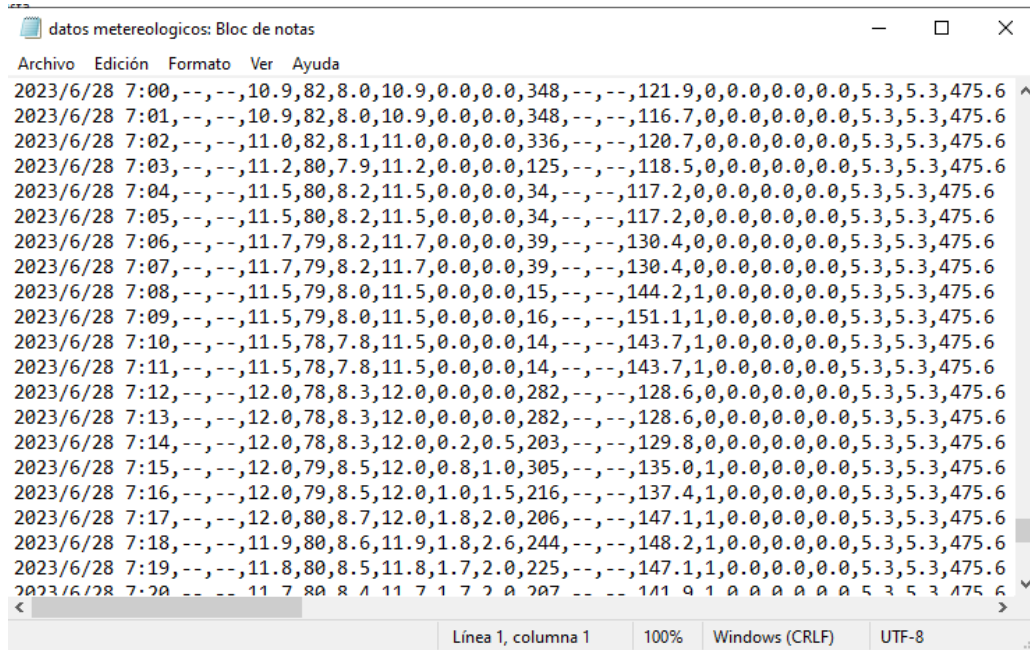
datos metereologicos: Bloc de notas

Archivo Edición Formato Ver Ayuda

2023/6/28 7:00,--,--,10.9,82,8.0,10.9,0.0,0.0,348,--,--,121.9,0,0.0,0.0,0.0,5.3,5.3,475.6
2023/6/28 7:01,--,--,10.9,82,8.0,10.9,0.0,0.0,348,--,--,116.7,0,0.0,0.0,0.0,5.3,5.3,475.6
2023/6/28 7:02,--,--,11.0,82,8.1,11.0,0.0,0.0,336,--,--,120.7,0,0.0,0.0,0.0,5.3,5.3,475.6
2023/6/28 7:03,--,--,11.2,80,7.9,11.2,0.0,0.0,125,--,--,118.5,0,0.0,0.0,0.0,5.3,5.3,475.6
2023/6/28 7:04,--,--,11.5,80,8.2,11.5,0.0,0.0,34,--,--,117.2,0,0.0,0.0,0.0,5.3,5.3,475.6
2023/6/28 7:05,--,--,11.5,80,8.2,11.5,0.0,0.0,34,--,--,117.2,0,0.0,0.0,0.0,5.3,5.3,475.6
2023/6/28 7:06,--,--,11.7,79,8.2,11.7,0.0,0.0,39,--,--,130.4,0,0.0,0.0,0.0,5.3,5.3,475.6
2023/6/28 7:07,--,--,11.7,79,8.2,11.7,0.0,0.0,39,--,--,130.4,0,0.0,0.0,0.0,5.3,5.3,475.6
2023/6/28 7:08,--,--,11.5,79,8.0,11.5,0.0,0.0,15,--,--,144.2,1,0.0,0.0,0.0,5.3,5.3,475.6
2023/6/28 7:09,--,--,11.5,79,8.0,11.5,0.0,0.0,16,--,--,151.1,1,0.0,0.0,0.0,5.3,5.3,475.6
2023/6/28 7:10,--,--,11.5,78,7.8,11.5,0.0,0.0,14,--,--,143.7,1,0.0,0.0,0.0,5.3,5.3,475.6
2023/6/28 7:11,--,--,11.5,78,7.8,11.5,0.0,0.0,14,--,--,143.7,1,0.0,0.0,0.0,5.3,5.3,475.6
2023/6/28 7:12,--,--,12.0,78,8.3,12.0,0.0,0.0,282,--,--,128.6,0,0.0,0.0,0.0,5.3,5.3,475.6
2023/6/28 7:13,--,--,12.0,78,8.3,12.0,0.0,0.0,282,--,--,128.6,0,0.0,0.0,0.0,5.3,5.3,475.6
2023/6/28 7:14,--,--,12.0,78,8.3,12.0,0.2,0.5,203,--,--,129.8,0,0.0,0.0,0.0,5.3,5.3,475.6
2023/6/28 7:15,--,--,12.0,79,8.5,12.0,0.8,1.0,305,--,--,135.0,1,0.0,0.0,0.0,5.3,5.3,475.6
2023/6/28 7:16,--,--,12.0,79,8.5,12.0,1.0,1.5,216,--,--,137.4,1,0.0,0.0,0.0,5.3,5.3,475.6
2023/6/28 7:17,--,--,12.0,80,8.7,12.0,1.8,2.0,206,--,--,147.1,1,0.0,0.0,0.0,5.3,5.3,475.6
2023/6/28 7:18,--,--,11.9,80,8.6,11.9,1.8,2.6,244,--,--,148.2,1,0.0,0.0,0.0,5.3,5.3,475.6
2023/6/28 7:19,--,--,11.8,80,8.5,11.8,1.7,2.0,225,--,--,147.1,1,0.0,0.0,0.0,5.3,5.3,475.6
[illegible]

Línea 1, columna 1 100% Windows (CRLF) UTF-8